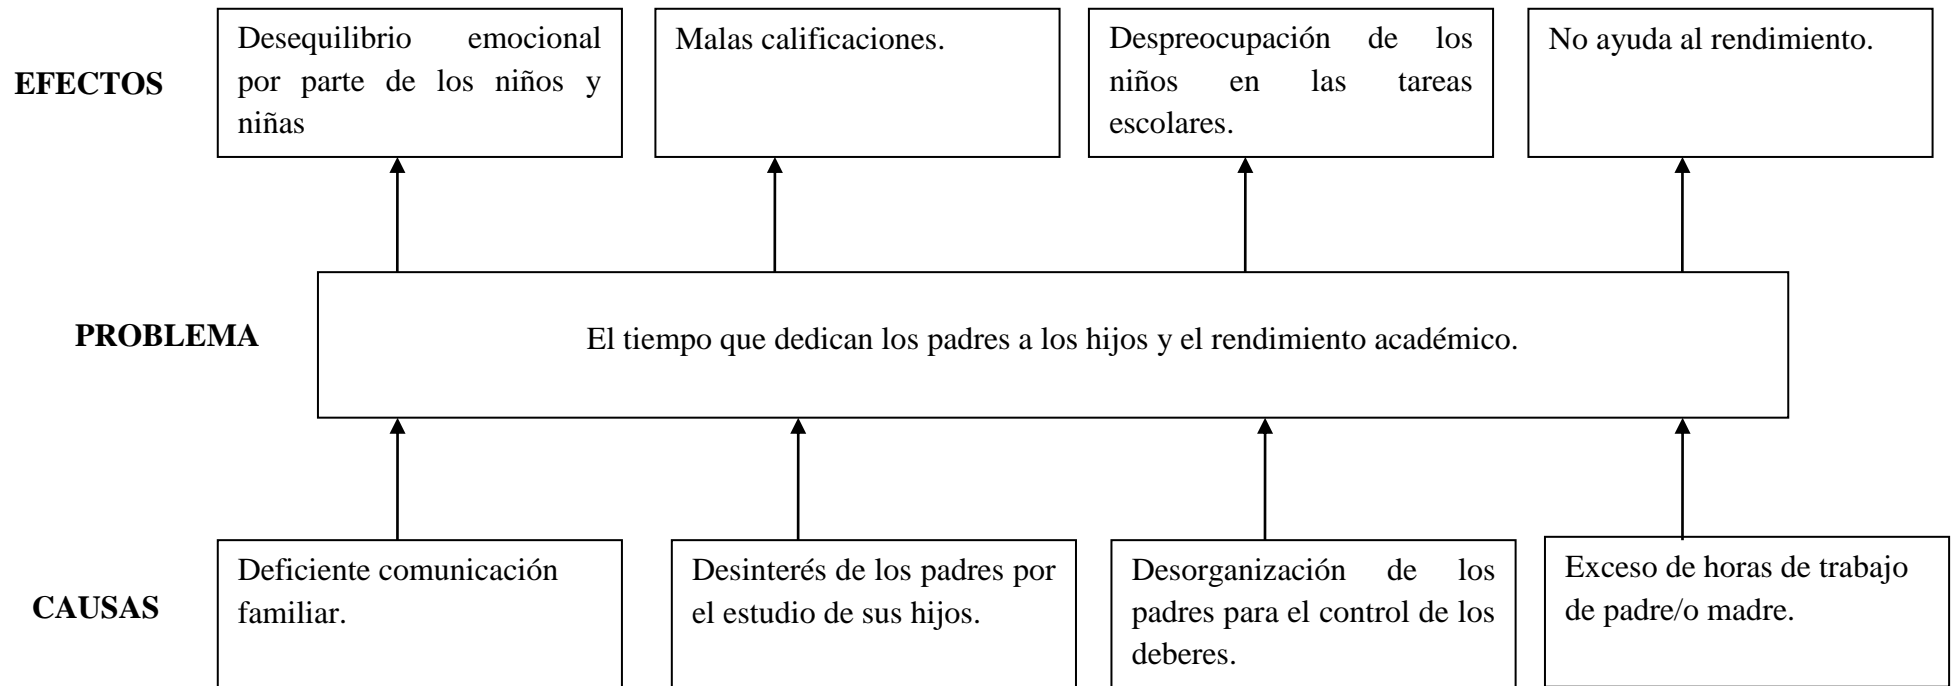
EFECTOS

Desequilibrio emocional por parte de los niños y niñas

Malas calificaciones.

Despreocupación de los niños en las tareas escolares.

No ayuda al rendimiento.

PROBLEMA

El tiempo que dedican los padres a los hijos y el rendimiento académico.

CAUSAS

Deficiente comunicación familiar.

Desinterés de los padres por el estudio de sus hijos.

Desorganización de los padres para el control de los deberes.

Exceso de horas de trabajo de padre/o madre.